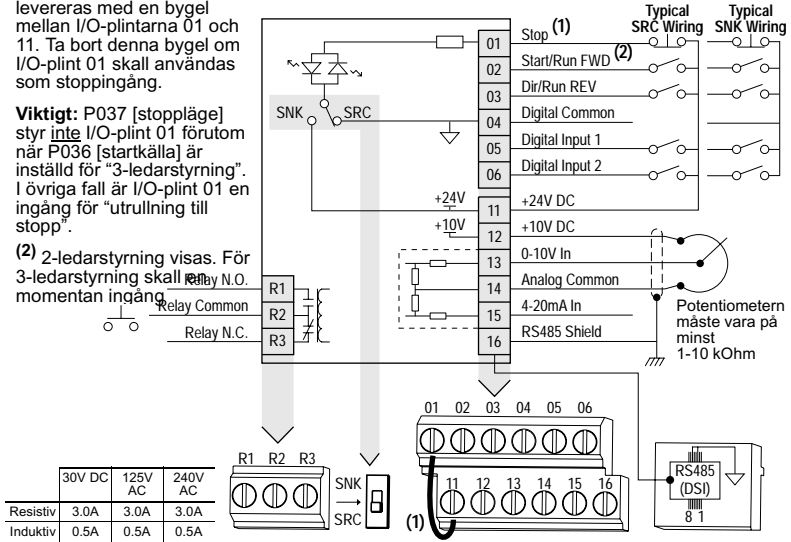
levereras med en bygel mellan I/O-plintarna 01 och 11. Ta bort denna bygel om I/O-plint 01 skall användas som stoppingång.

**Viktigt:** P037 [stoppläge] styr inte I/O-plint 01 förutom när P036 [startkälla] är inställd för "3-ledarstyrning". I övriga fall är I/O-plint 01 en ingång för "utrullning till stopp".

**(2)** 2-ledarstyrning visas. För 3-ledarstyrning skall en momentan ingång

Typical SRC Wiring
Typical SNK Wiring

SNK
SRC

01 Stop (1)
02 Start/Run FWD (2)
03 Dir/Run REV
04 Digital Common
05 Digital Input 1
06 Digital Input 2
+24V 11 +24V DC
+10V 12 +10V DC
13 0-10V In
14 Analog Common
15 4-20mA In
16 RS485 Shield

Relay N.O. R1
Relay Common R2
Relay N.C. R3

Potentiometern måste vara på minst 1-10 kOhm

| | 30V DC | 125V AC | 240V AC |
|---|---|---|---|
| Resistiv | 3.0A | 3.0A | 3.0A |
| Induktiv | 0.5A | 0.5A | 0.5A |

R1 R2 R3

SNK
SRC

01 02 03 04 05 06
11 12 13 14 15 16
(1)

RS485 (DSI)
8 1